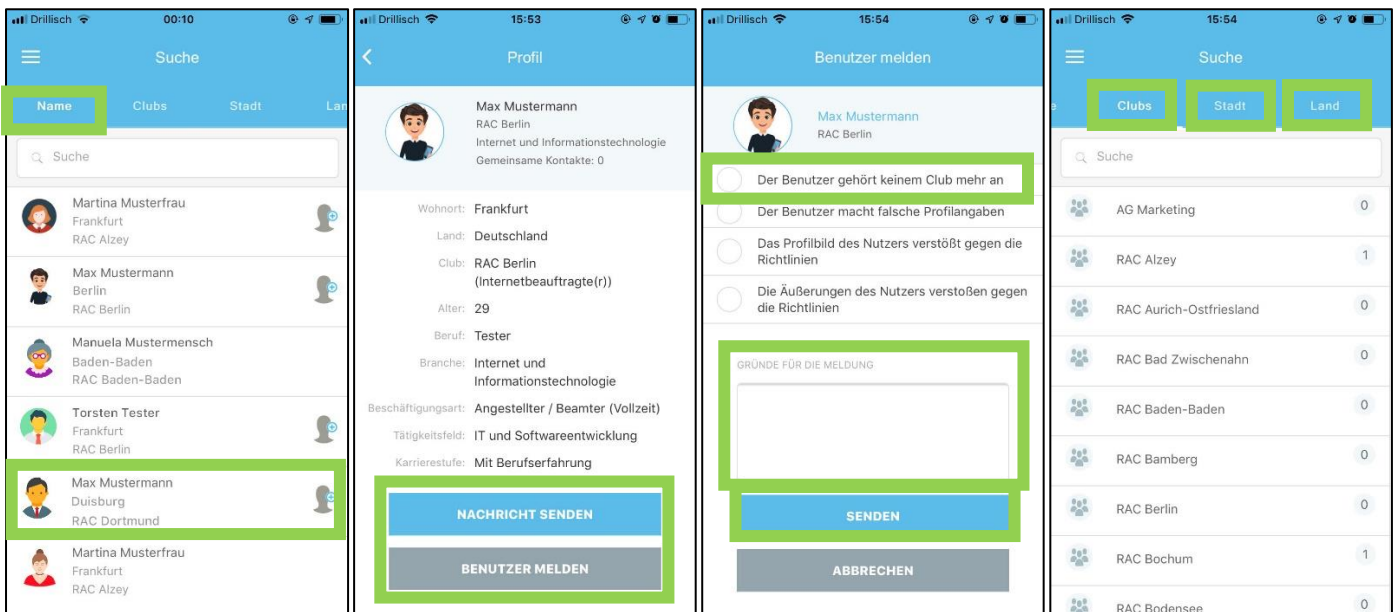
Drillisch 00:10

Suche

Name Clubs Stadt Lan

Suche

Martina Musterfrau
Frankfurt
RAC Alzey

Max Mustermann
Berlin
RAC Berlin

Manuela Mustermensch
Baden-Baden
RAC Baden-Baden

Torsten Tester
Frankfurt
RAC Berlin

Max Mustermann
Duisburg
RAC Dortmund

Martina Musterfrau
Frankfurt
RAC Alzey

Drillisch 15:53

Profil

Max Mustermann
RAC Berlin
Internet und Informationstechnologie
Gemeinsame Kontakte: 0

Wohnort: Frankfurt
Land: Deutschland
Club: RAC Berlin (Internetbeauftragte(r))
Alter: 29
Beruf: Tester
Branche: Internet und Informationstechnologie
Beschäftigungsart: Angestellter / Beamter (Vollzeit)
Tätigkeitsfeld: IT und Softwareentwicklung
Karrierestufe: Mit Berufserfahrung

NACHRICHT SENDEN
BENUTZER MELDEN

Drillisch 15:54

Benutzer melden

Max Mustermann
RAC Berlin

Der Benutzer gehört keinem Club mehr an
Der Benutzer macht falsche Profilangaben
Das Profilbild des Nutzers verstößt gegen die Richtlinien
Die Äußerungen des Nutzers verstoßen gegen die Richtlinien

GRÜNDE FÜR DIE MELDUNG

SENDEN
ABBRECHEN

Drillisch 15:54

Suche

e Clubs Stadt Land

Suche

AG Marketing 0
RAC Alzey 1
RAC Aurich-Ostfriesland 0
RAC Bad Zwischenahn 0
RAC Baden-Baden 0
RAC Bamberg 0
RAC Berlin 0
RAC Bochum 1
RAC Bodensee 0